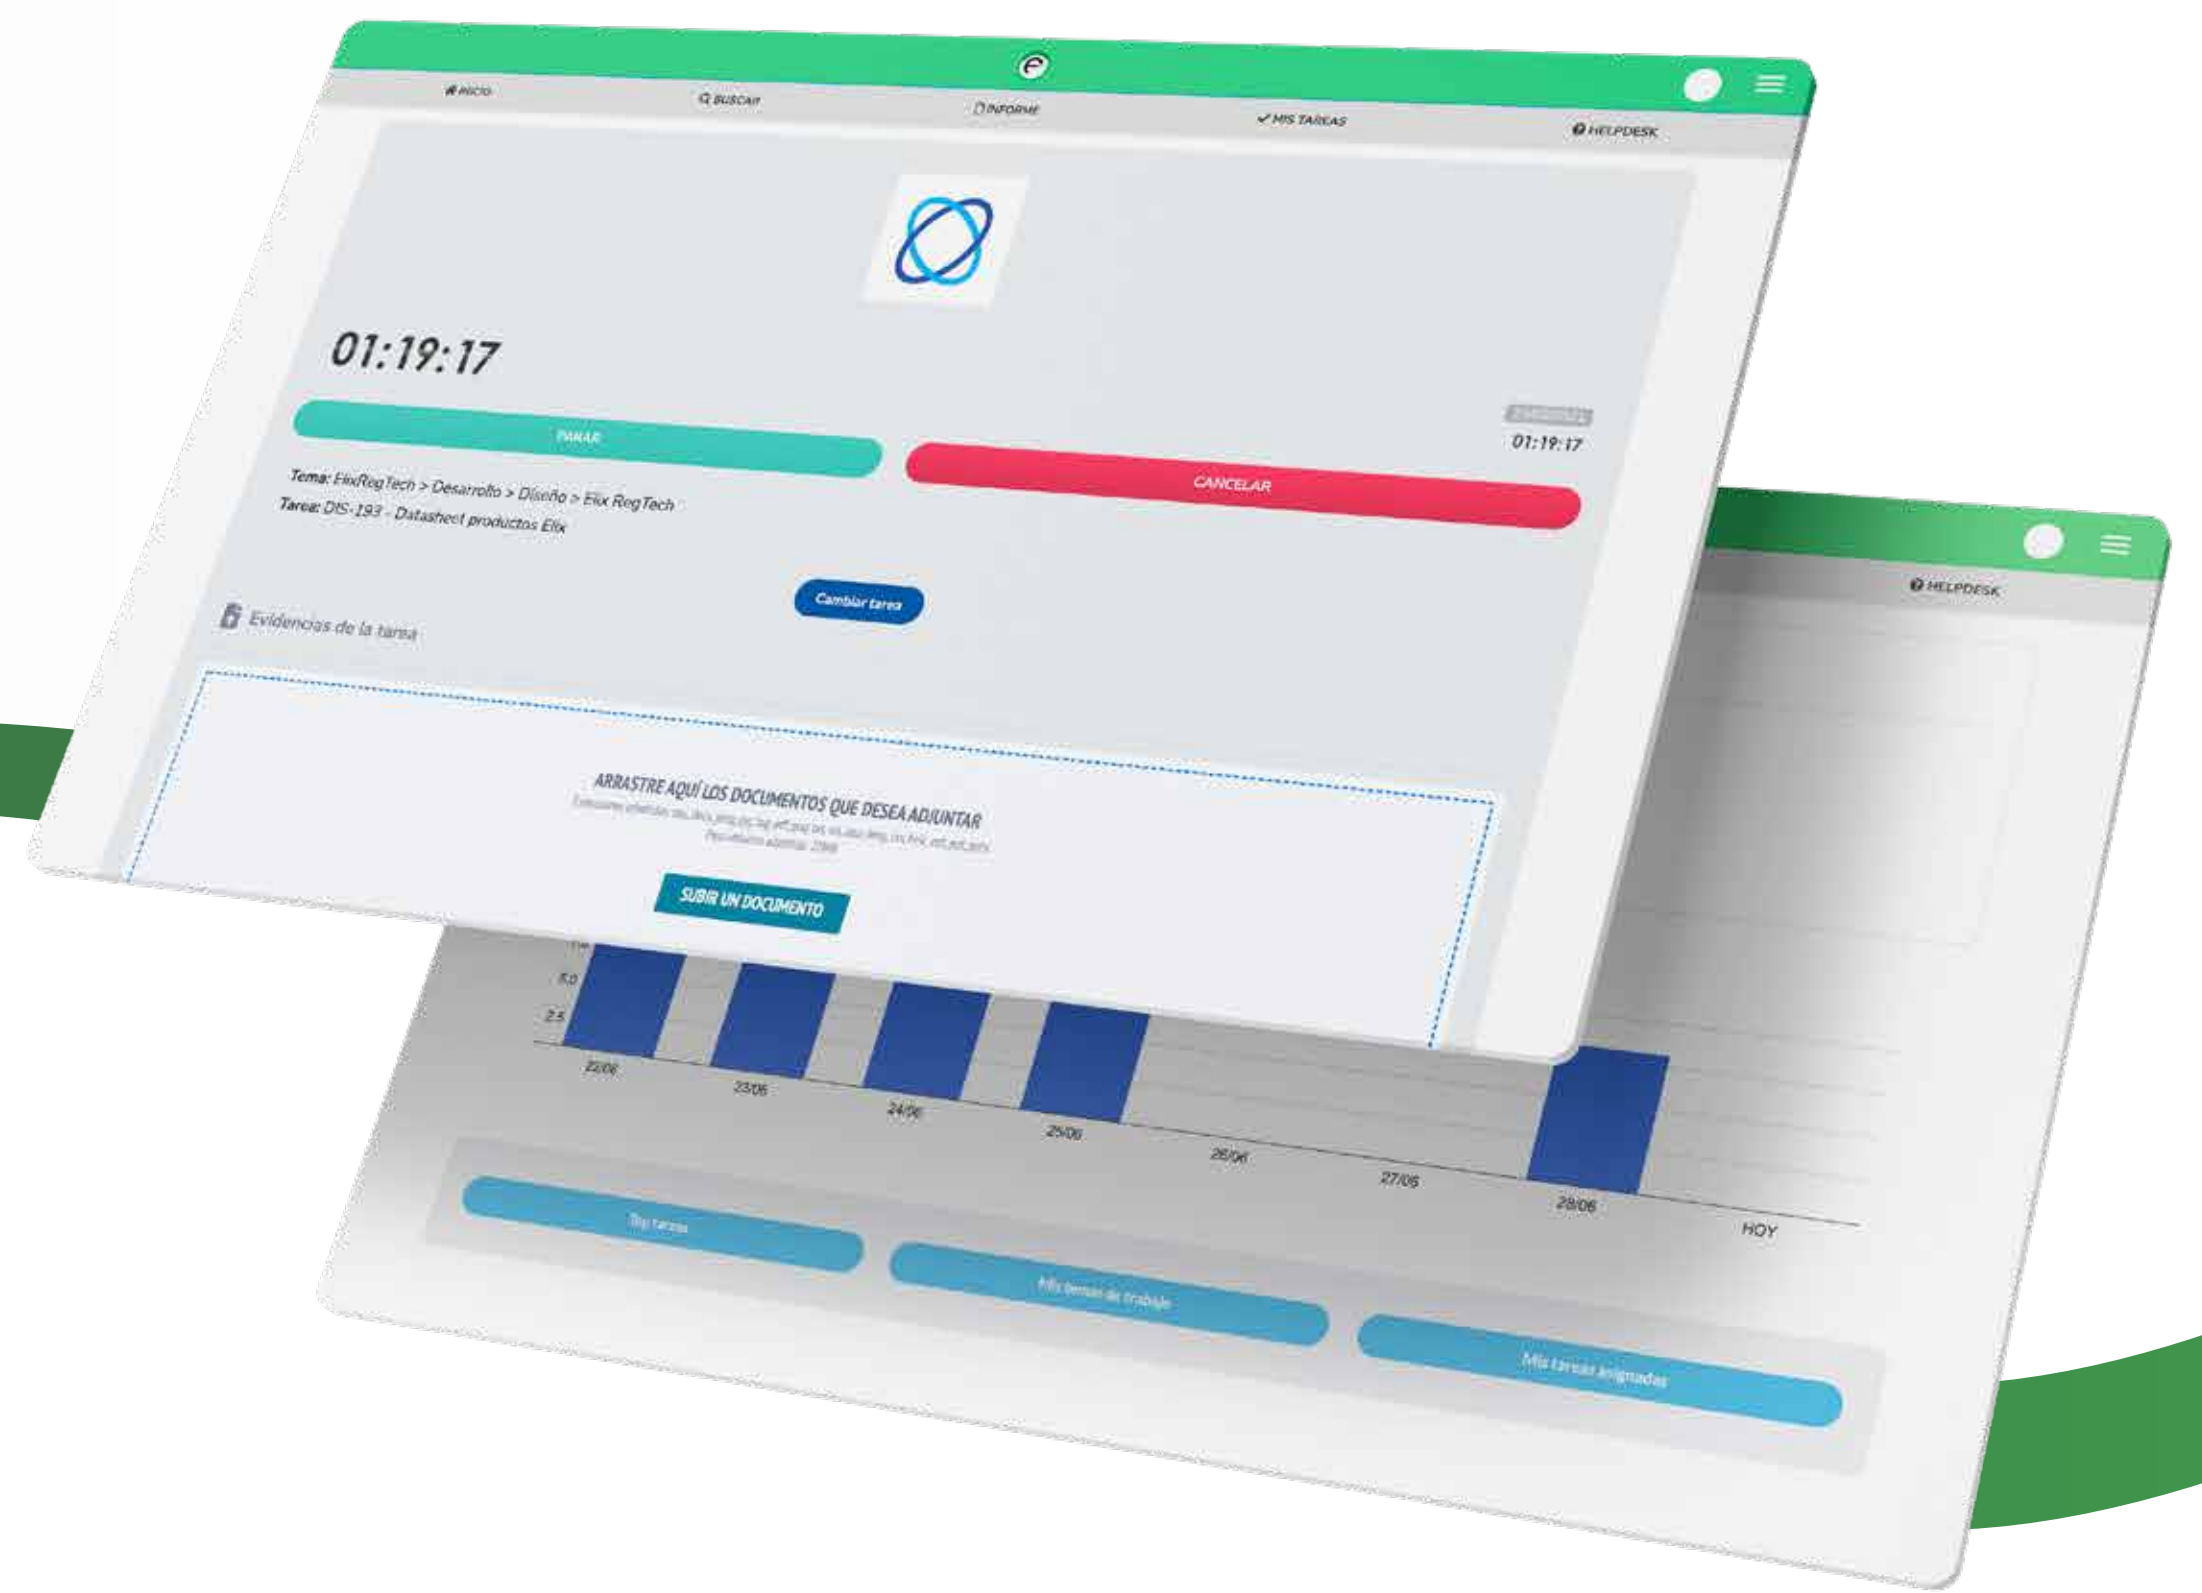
INICIO
BUSCAR
INFORME
MIS TAREAS
HELPDESK

01:19:17

PARAR

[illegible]
01:19:17

CANCELAR

Tema: ElixRegTech > Desarrollo > Diseño > Elix RegTech
Tarea: DIS-193 - Datasheet productos Elix

Cambiar tarea

Evidencias de la tarea

ARRASTRE AQUÍ LOS DOCUMENTOS QUE DESEA ADJUNTAR
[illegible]
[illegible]

SUBIR UN DOCUMENTO

HELPDESK

5.0
2.5
22/06
23/06
24/06
25/06
26/06
27/06
28/06
HOY

Top tareas
Mis temas de trabajo
Mis tareas asignadas